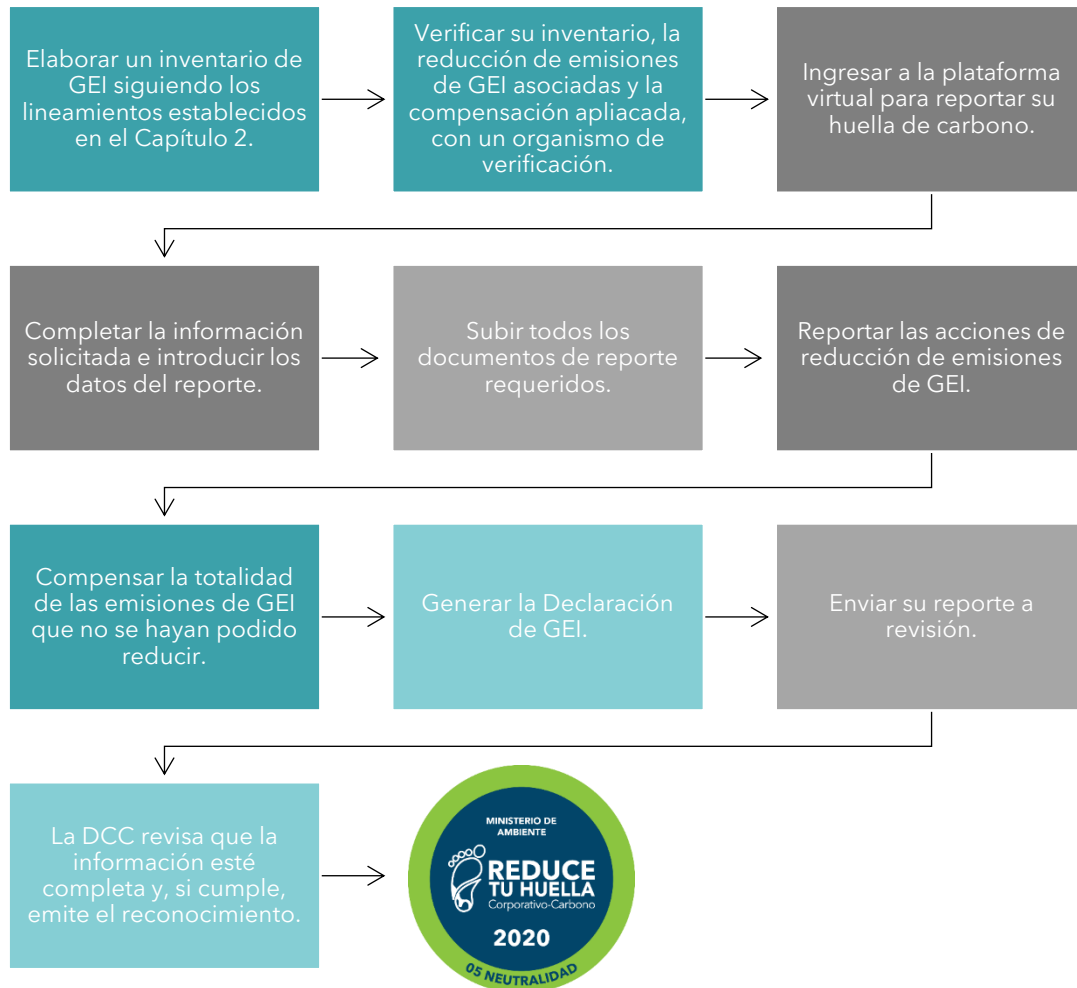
Elaborar un inventario de GEI siguiendo los lineamientos establecidos en el Capítulo 2.

Verificar su inventario, la reducción de emisiones de GEI asociadas y la compensación apliacada, con un organismo de verificación.

Ingresar a la plataforma virtual para reportar su huella de carbono.

Completar la información solicitada e introducir los datos del reporte.

Subir todos los documentos de reporte requeridos.

Reportar las acciones de reducción de emisiones de GEI.

Compensar la totalidad de las emisiones de GEI que no se hayan podido reducir.

Generar la Declaración de GEI.

Enviar su reporte a revisión.

La DCC revisa que la información esté completa y, si cumple, emite el reconocimiento.

MINISTERIO DE AMBIENTE
REDUCE TU HUELLA
Corporativo-Carbono
2020
05 NEUTRALIDAD